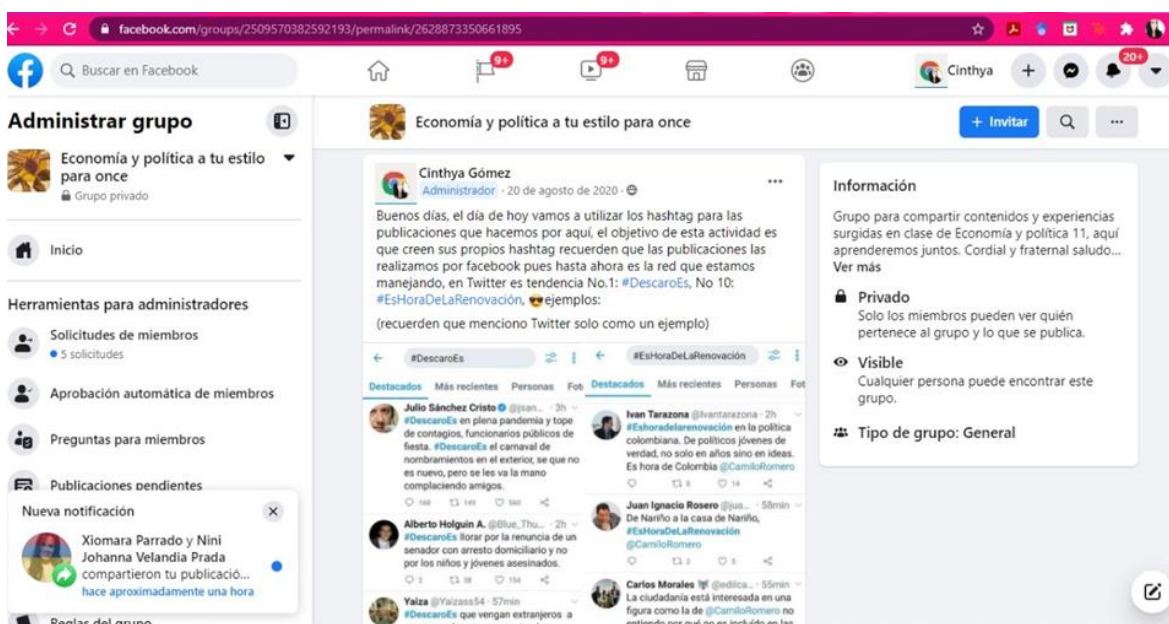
facebook.com/groups/2509570382592193/permalink/2628873350661895

Buscar en Facebook

9+ 9+ 20+

Cinthya

Administrar grupo

Economía y política a tu estilo para once

Grupo privado

Inicio

Herramientas para administradores

Solicitudes de miembros
• 5 solicitudes

Aprobación automática de miembros

Preguntas para miembros

Publicaciones pendientes

Nueva notificación

Xiomara Parrado y Nini Johanna Velandia Prada compartieron tu publicació...
hace aproximadamente una hora

Reglas del grupo

Economía y política a tu estilo para once

+ Invitar

Cinthya Gómez
Administrador · 20 de agosto de 2020 ·

Buenos días, el día de hoy vamos a utilizar los hashtag para las publicaciones que hacemos por aquí, el objetivo de esta actividad es que creen sus propios hashtag recuerden que las publicaciones las realizamos por facebook pues hasta ahora es la red que estamos manejando, en Twitter es tendencia No.1: #DescaroEs, No 10: #EsHoraDeLaRenovación, 😎ejemplos:

(recuerden que menciono Twitter solo como un ejemplo)

#DescaroEs

Destacados Más recientes Personas Fot

Julio Sánchez Cristo @jsan... · 3h
#DescaroEs en plena pandemia y tope de contagios, funcionarios públicos de fiesta. #DescaroEs El carnaval de nombramientos en el exterior, se que no es nuevo, pero se les va la mano compleciendo amigos.

168 149 560

Alberto Holguin A. @Blue_Thu... · 2h
#DescaroEs llorar por la renuncia de un senador con arresto domiciliario y no por los niños y jóvenes asesinados.

3 38 154

Yaiza @Yaizass54 · 57min
#DescaroEs que vengan extranjeros a

#EsHoraDeLaRenovación

Destacados Más recientes Personas Fot

Ivan Tarazona @Ivantarazona · 2h
#Eshoradelarenovación en la política colombiana. De políticos jóvenes de verdad, no solo en años sino en ideas. Es hora de Colombia @CamiloRomero

8 14

Juan Ignacio Rosero @jua... · 58min
De Nariño a la casa de Nariño, #EsHoraDeLaRenovación @CamiloRomero

2 5

Carlos Morales @edilca... · 55min
La ciudadanía está interesada en una figura como la de @CamiloRomero no entiendo por qué no es incluido en las

Información

Grupo para compartir contenidos y experiencias surgidas en clase de Economía y política 11, aquí aprenderemos juntos. Cordial y fraternal saludo...
Ver más

Privado
Solo los miembros pueden ver quién pertenece al grupo y lo que se publica.

Visible
Cualquier persona puede encontrar este grupo.

Tipo de grupo: General